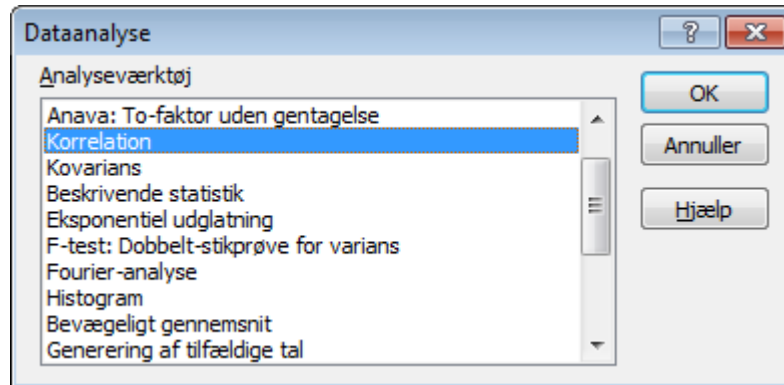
Dataanalyse

?

Analyseværktøj

Anava: To-faktor uden gentagelse
Korrelation
Kovarians
Beskrivende statistik
Eksponentiel udglatning
F-test: Dobbelt-stikprøve for varians
Fourier-analyse
Histogram
Bevægeligt gennemsnit
Generering af tilfældige tal

OK

Annuller

Hjælp